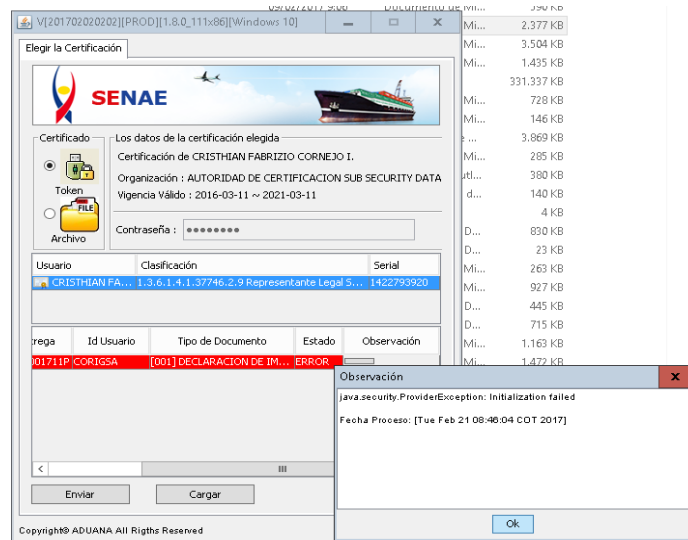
V[201702020202][PROD][1.8.0_111x86][Windows 10]

Elegir la Certificación

SENAE

Certificado

Token

FILE

Archivo

Los datos de la certificación elegida

Certificación de CRISTHIAN FABRIZIO CORNEJO I.

Organización : AUTORIDAD DE CERTIFICACION SUB SECURITY DATA

Vigencia Válido : 2016-03-11 ~ 2021-03-11

Contraseña : ••••••••

| Usuario | Clasificación | Serial |
|---|---|---|
| CRISTHIAN FA... | 1.3.6.1.4.1.37746.2.9 Representante Legal S... | 1422793920 |

| trega | Id Usuario | Tipo de Documento | Estado | Observación |
|---|---|---|---|---|
| 001711P | CORIGSA | [001] DECLARACION DE IM... | ERROR | |

Enviar

Cargar

Copyright® ADUANA All Rigths Reserved

Mi... 390 KB
Mi... 2.377 KB
Mi... 3.504 KB
Mi... 1.435 KB
331.337 KB
Mi... 728 KB
Mi... 146 KB
e ... 3.869 KB
Mi... 285 KB
utl... 380 KB
d... 140 KB
4 KB
D... 830 KB
D... 23 KB
Mi... 263 KB
Mi... 927 KB
D... 445 KB
D... 715 KB
Mi... 1.163 KB
Mi... 1.472 KB

Observación

java.security.ProviderException: Initialization failed

Fecha Proceso: [Tue Feb 21 08:46:04 COT 2017]

Ok